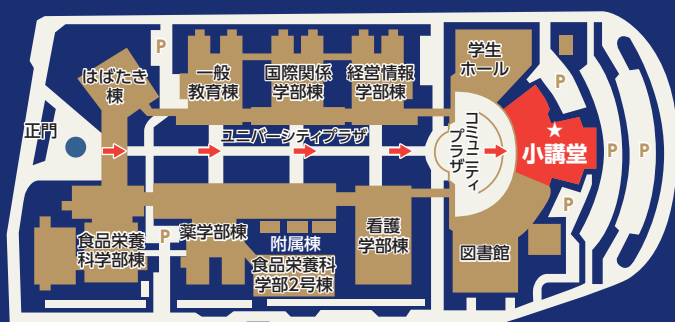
P
はばたき棟
一般教育棟
国際関係学部棟
経営情報学部棟
学生ホール
P
P
正門
ユニバーシティプラザ
コミュニティプラザ
★小講堂
P
P
P
食品栄養科学部棟
P
薬学部棟
附属棟
食品栄養科学部2号棟
看護学部棟
図書館